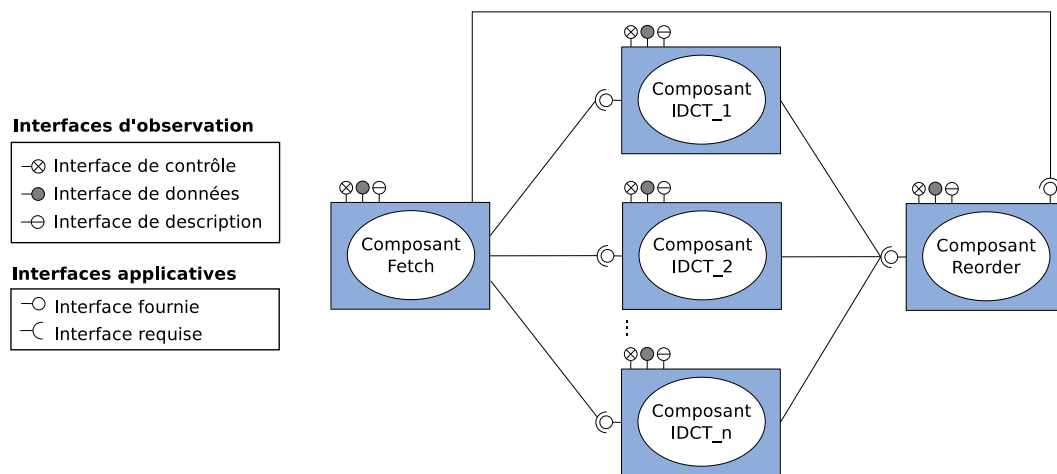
Interfaces d'observation

Interface de contrôle
Interface de données
Interface de description

Interfaces applicatives

Interface fournie
Interface requise

Composant Fetch

Composant IDCT_1

Composant IDCT_2

⋮

Composant IDCT_n

Composant Reorder